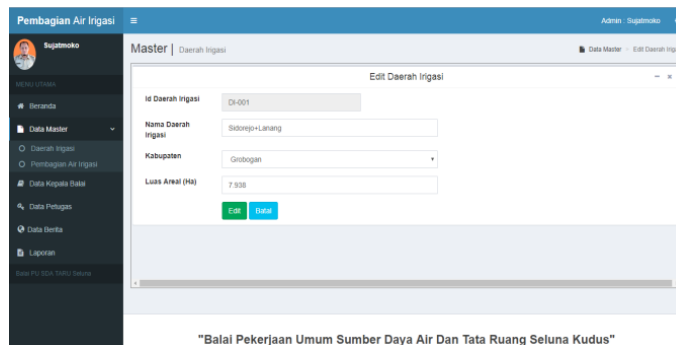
Pembagian Air Irigasi ≡

Admin : Sujatmoko

Sujatmoko

MENU UTAMA

Beranda

Data Master

Daerah Irigasi

Pembagian Air Irigasi

Data Kepala Balai

Data Petugas

Data Berita

Laporan

Balai PU SDA TARU Seluna

Master | Daerah Irigasi

Data Master > Edit Daerah Iriga

Edit Daerah Irigasi

− ×

Id Daerah Irigasi DI-001

Nama Daerah Irigasi Sidorejo+Lanang

Kabupaten Grobogan

Luas Areal (Ha) 7.938

Edit Batal

"Balai Pekerjaan Umum Sumber Daya Air Dan Tata Ruang Seluna Kudus"